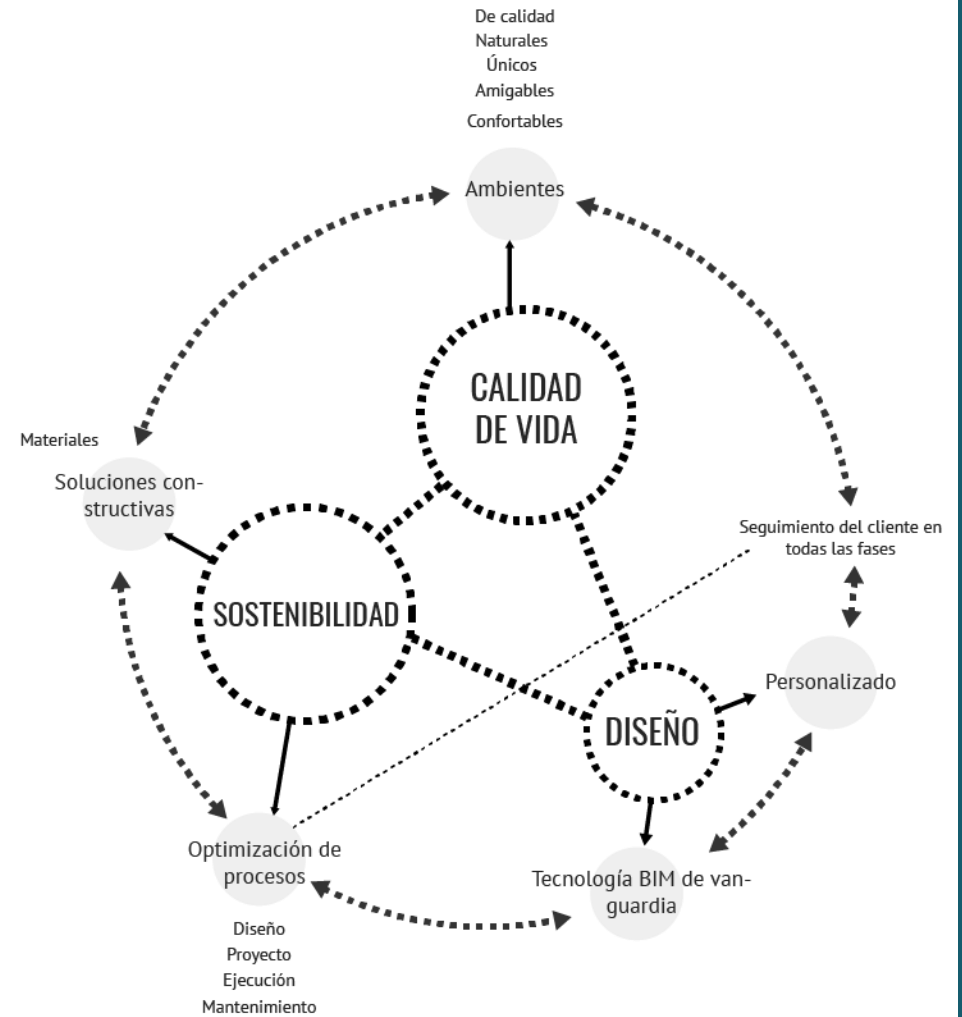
De calidad
Naturales
Únicos
Amigables
Confortables

Ambientes

CALIDAD DE VIDA

Materiales

Soluciones constructivas

SOSTENIBILIDAD

Seguimiento del cliente en todas las fases

Personalizado

DISEÑO

Optimización de procesos

Tecnología BIM de vanguardia

Diseño
Proyecto
Ejecución
Mantenimiento